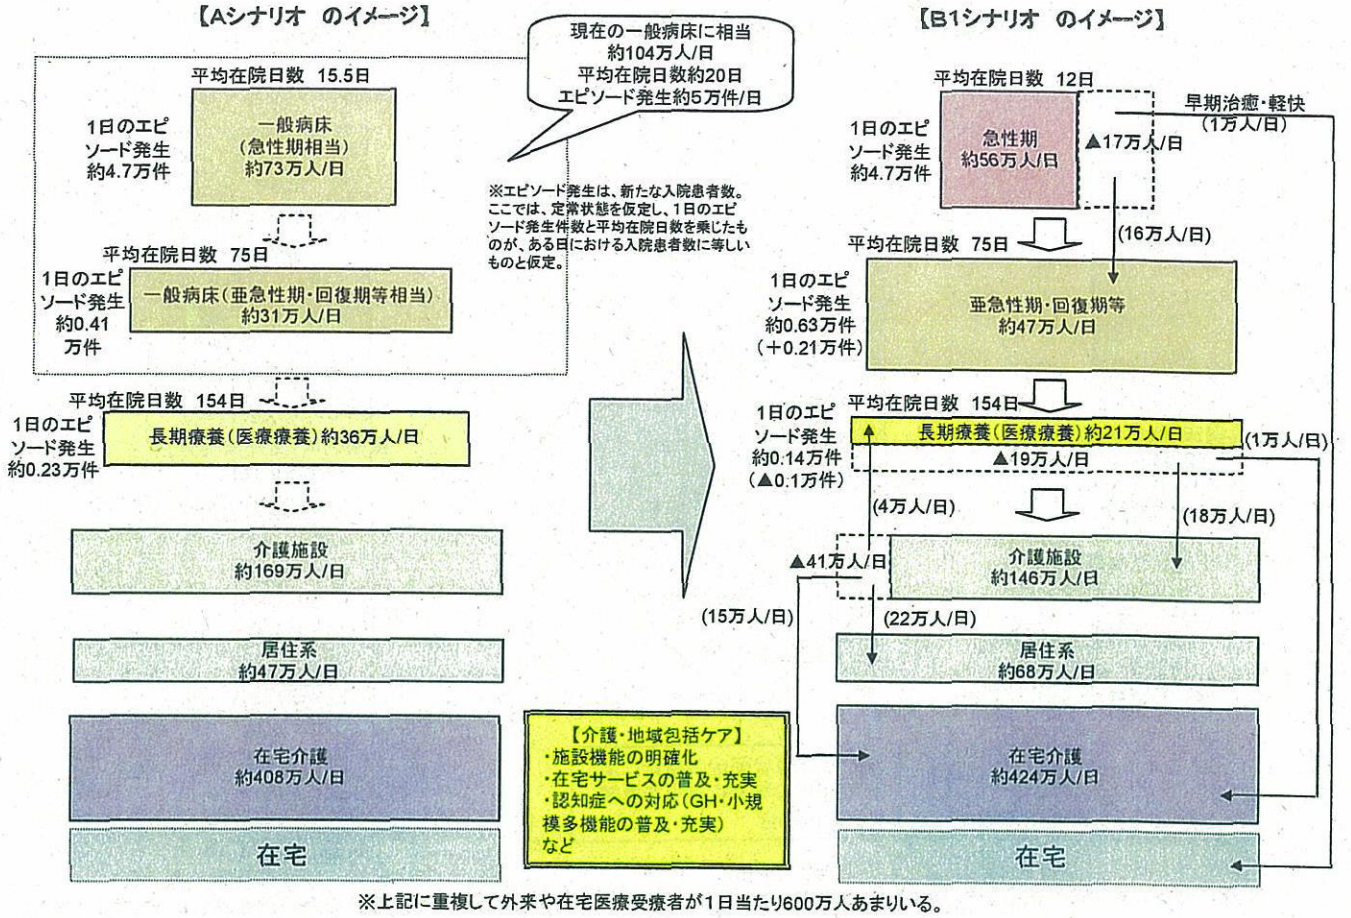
【Aシナリオ のイメージ】

平均在院日数 15.5日

1日のエピソード発生約4.7万件

一般病床（急性期相当）約73万人/日

平均在院日数 75日

1日のエピソード発生約0.41万件

一般病床（亜急性期・回復期等相当）約31万人/日

平均在院日数 154日

1日のエピソード発生約0.23万件

長期療養（医療療養）約36万人/日

介護施設 約169万人/日

居住系 約47万人/日

在宅介護 約408万人/日

在宅

現在の一般病床に相当 約104万人/日 平均在院日数約20日 エピソード発生約5万件/日

※エピソード発生は、新たな入院患者数。ここでは、定常状態を仮定し、1日のエピソード発生件数と平均在院日数を乗じたものが、ある日における入院患者数に等しいものと仮定。

【B1シナリオ のイメージ】

平均在院日数 12日

1日のエピソード発生約4.7万件

急性期 約56万人/日

▲17万人/日

早期治癒・軽快（1万人/日）

(16万人/日)

平均在院日数 75日

1日のエピソード発生約0.63万件（＋0.21万件）

亜急性期・回復期等 約47万人/日

1日のエピソード発生約0.14万件（▲0.1万件）

平均在院日数 154日

長期療養（医療療養）約21万人/日

▲19万人/日

(1万人/日)

(4万人/日)

(18万人/日)

▲41万人/日

介護施設 約146万人/日

(15万人/日)

(22万人/日)

居住系 約68万人/日

【介護・地域包括ケア】
・施設機能の明確化
・在宅サービスの普及・充実
・認知症への対応（GH・小規模多機能の普及・充実）
など

在宅介護 約424万人/日

在宅

※上記に重複して外来や在宅医療受療者が1日当たり600万人あまりいる。